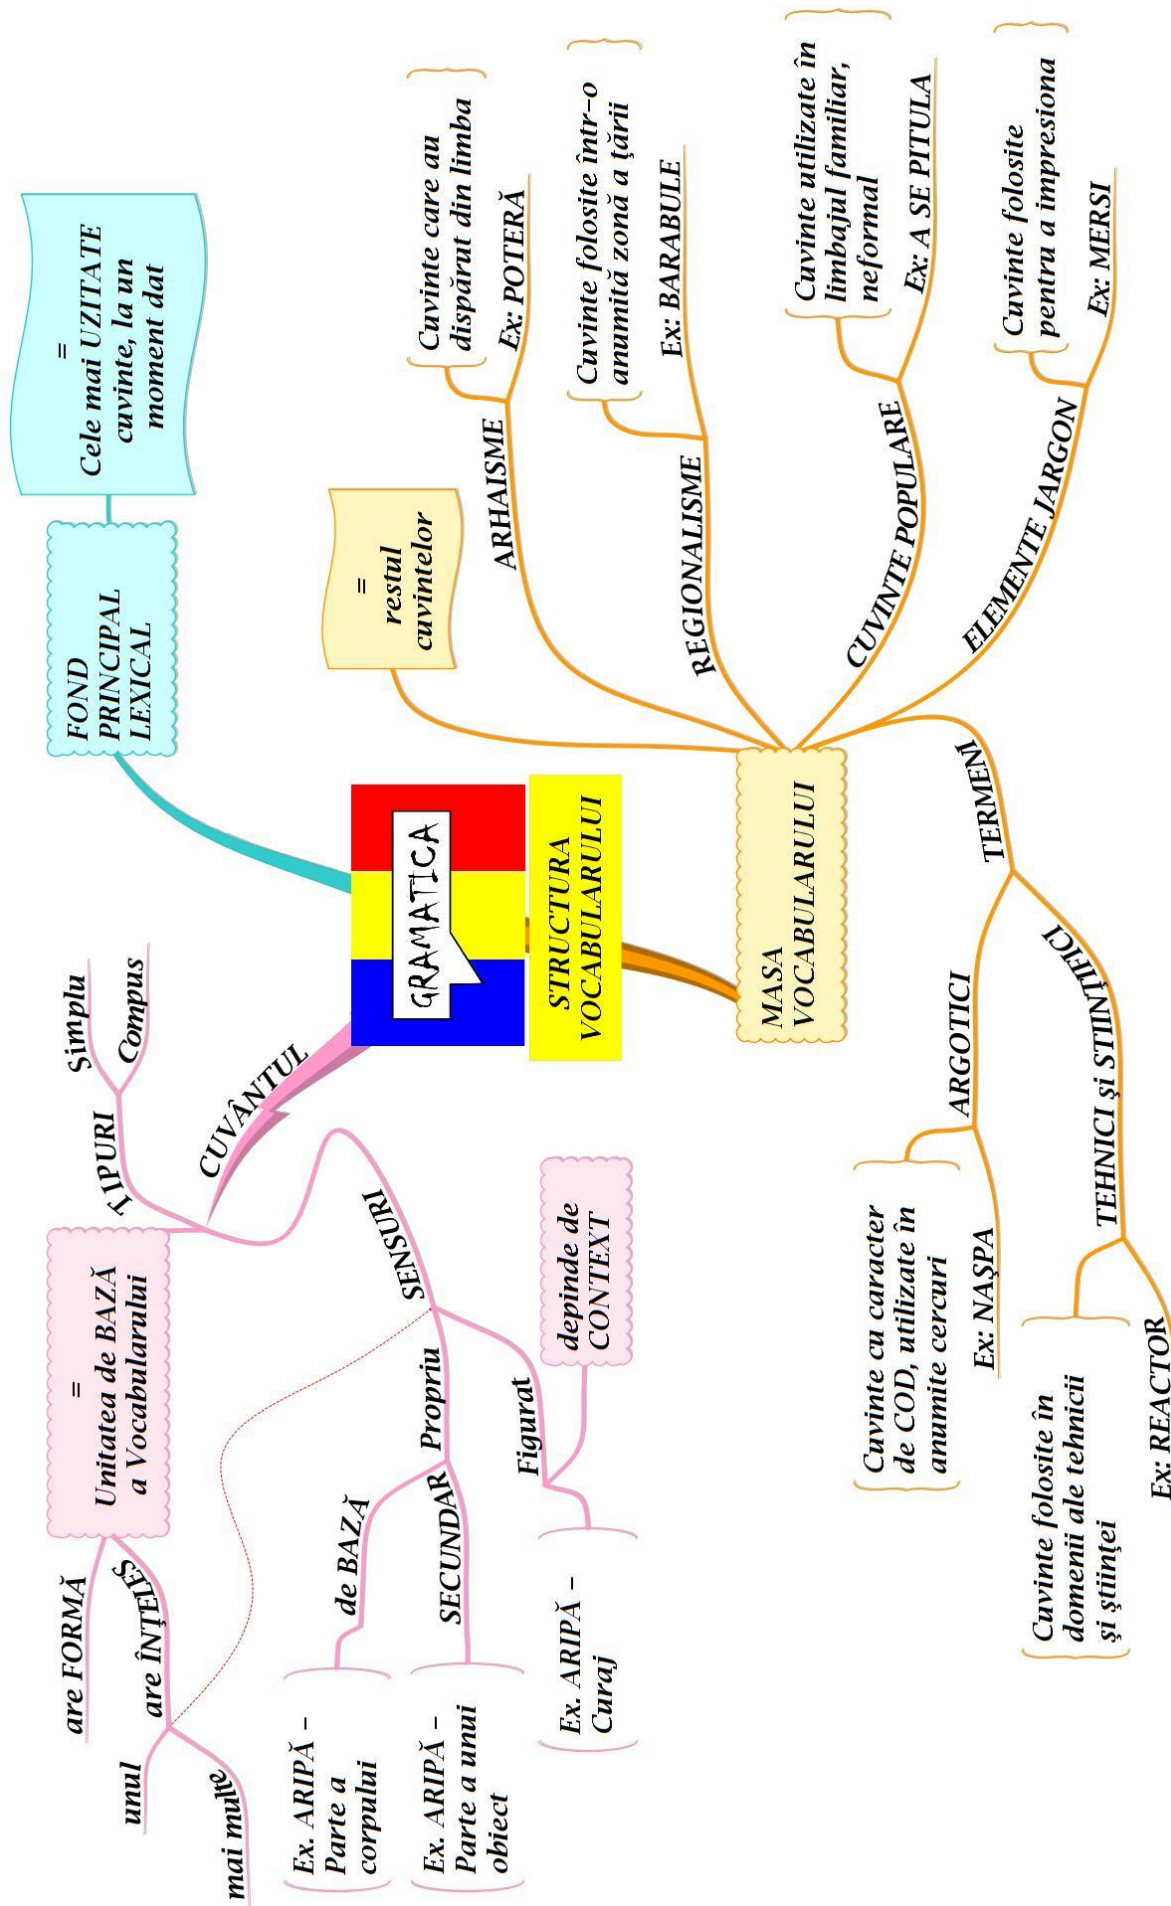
GRAMATICA

STRUCTURA VOCABULARULUI

FOND PRINCIPAL LEXICAL

= Cele mai UZITATE cuvinte, la un moment dat

MASA VOCABULARULUI

= restul cuvintelor

ARHAISME
Cuvinte care au dispărut din limba
Ex: POTERĂ

REGIONALISME
Cuvinte folosite într-o anumită zonă a țării
Ex: BARABULE

CUVINTE POPULARE
Cuvinte utilizate în limbajul familiar, neformal
Ex: A SE PITULA

ELEMENTE JARGON
Cuvinte folosite pentru a impresiona
Ex: MERSI

TERMENI

ARGOTICI
Cuvinte cu caracter de COD, utilizate în anumite cercuri
Ex: NAȘPA

TEHNICI și STIINȚIFICI
Cuvinte folosite în domenii ale tehnicii și științei
Ex: REACTOR

CUVÂNTUL

= Unitatea de BAZĂ a Vocabularului

are FORMĂ
are ÎNȚELES
unul
mai multe

ȚIPURI
Simplu
Compus

SENSURI
Propriu
de BAZĂ
Ex. ARIPĂ - Parte a corpului
SECUNDAR
Ex. ARIPĂ - Parte a unui obiect
Figurat
Ex. ARIPĂ - Curaj
depinde de CONTEXT